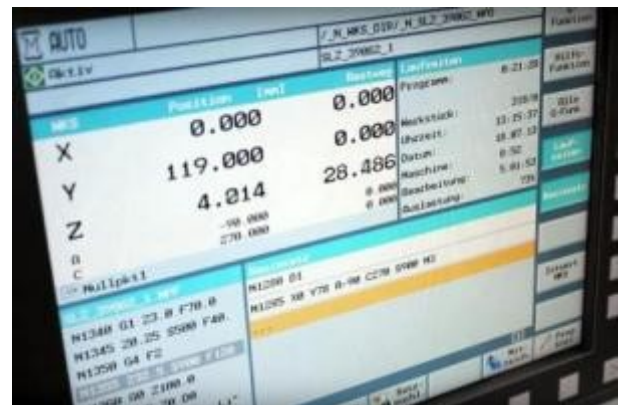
AUTO

/_N_WKS_DIR/_N_SLZ_39862_WPD

SLZ_39862_1

Aktiv

WKS

Position [mm]

Restweg

X 0.000

0.000

Y 119.000

0.000

Z 4.014

28.486

-90.000

0.000

270.000

0.000

A

C

Laufzeiten

Programm: 0:21:28

Werkstück:

Uhrzeit: 13:35:37

Datum:

Maschine:

Bearbeitung:

Auslastung:

Nullpkt1

SLZ_39862_1_WPD

N1340 G1 Z3.0 F70.0

N1345 Z0.35 S500 F40.

N1350 G4 F2

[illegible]

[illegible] Z100.0

N1280 G1

N1285 X0 Y70 A-90 C270 S500 M3

Funktion

Hilfs-Funktion

Alle G-Fkt

Lauf-zeiten

Weiter

Istwert MKS

Satz suchen

Prog korr

Korr-ektur